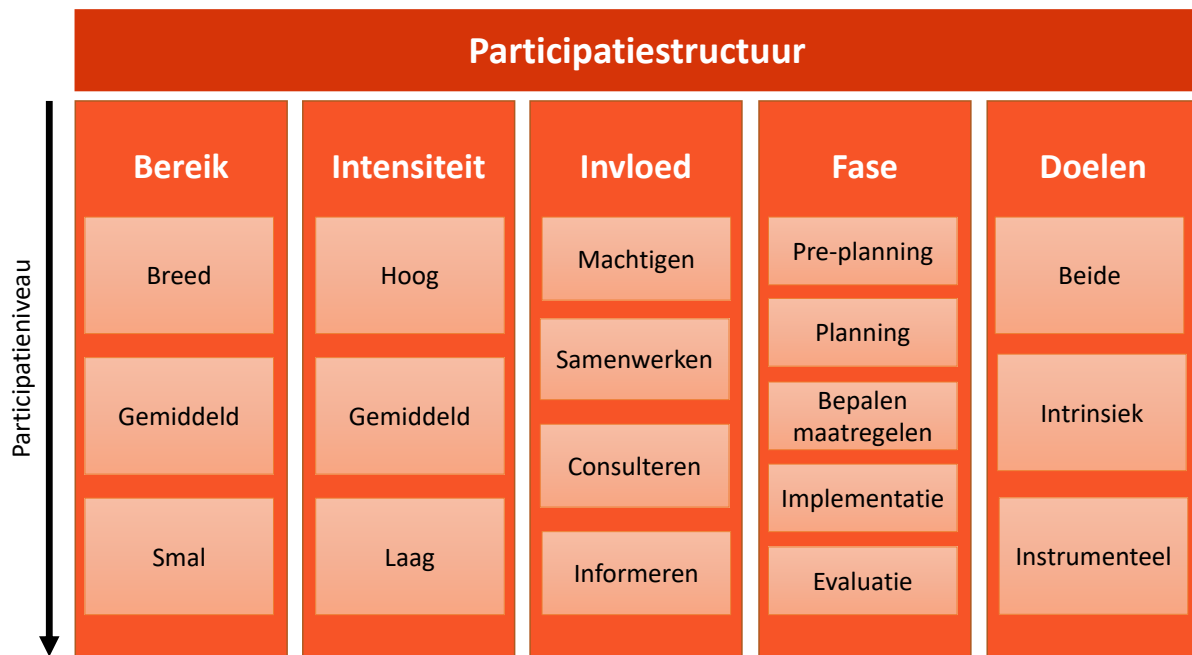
Participatiestructuur

Participatieniveau

Bereik

Breed

Gemiddeld

Smal

Intensiteit

Hoog

Gemiddeld

Laag

Invloed

Machtigen

Samenwerken

Consulteren

Informeren

Fase

Pre-planning

Planning

Bepalen maatregelen

Implementatie

Evaluatie

Doelen

Beide

Intrinsiek

Instrumenteel